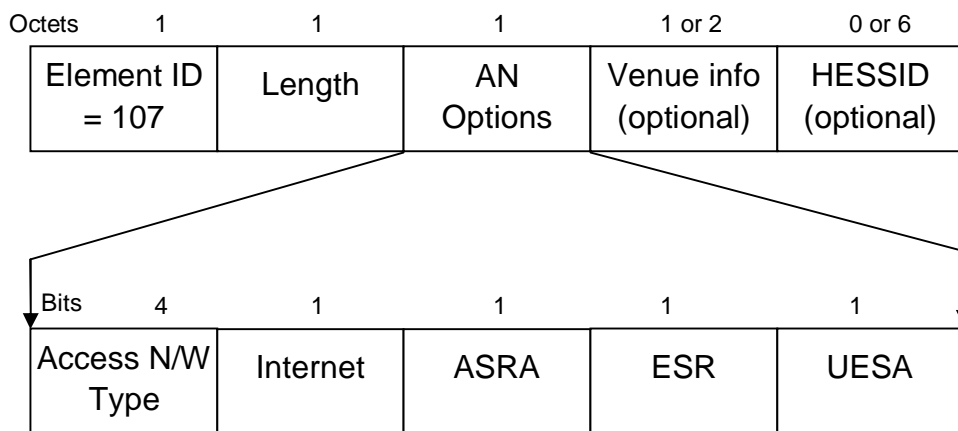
| Octets | 1 | 1 | 1 | 1 or 2 | 0 or 6 |
|---|---|---|---|---|---|
| | Element ID = 107 | Length | AN Options | Venue info (optional) | HESSID (optional) |

| Bits | 4 | 1 | 1 | 1 | 1 |
|---|---|---|---|---|---|
| | Access N/W Type | Internet | ASRA | ESR | UESA |